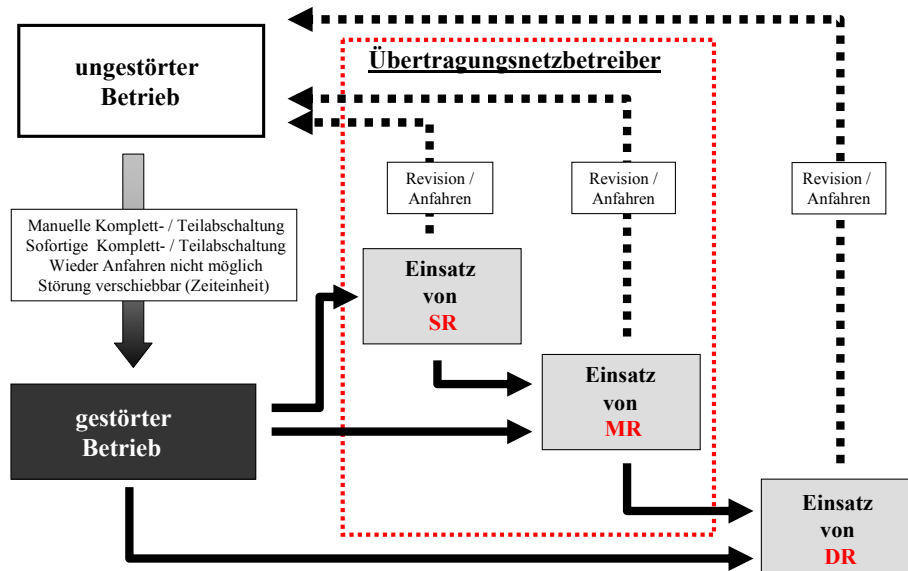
ungestörter Betrieb

Übertragungsnetzbetreiber

Revision / Anfahren

Revision / Anfahren

Revision / Anfahren

Manuelle Komplett- / Teilabschaltung
Sofortige Komplett- / Teilabschaltung
Wieder Anfahren nicht möglich
Störung verschiebbar (Zeiteinheit)

Einsatz von SR

Einsatz von MR

gestörter Betrieb

Einsatz von DR